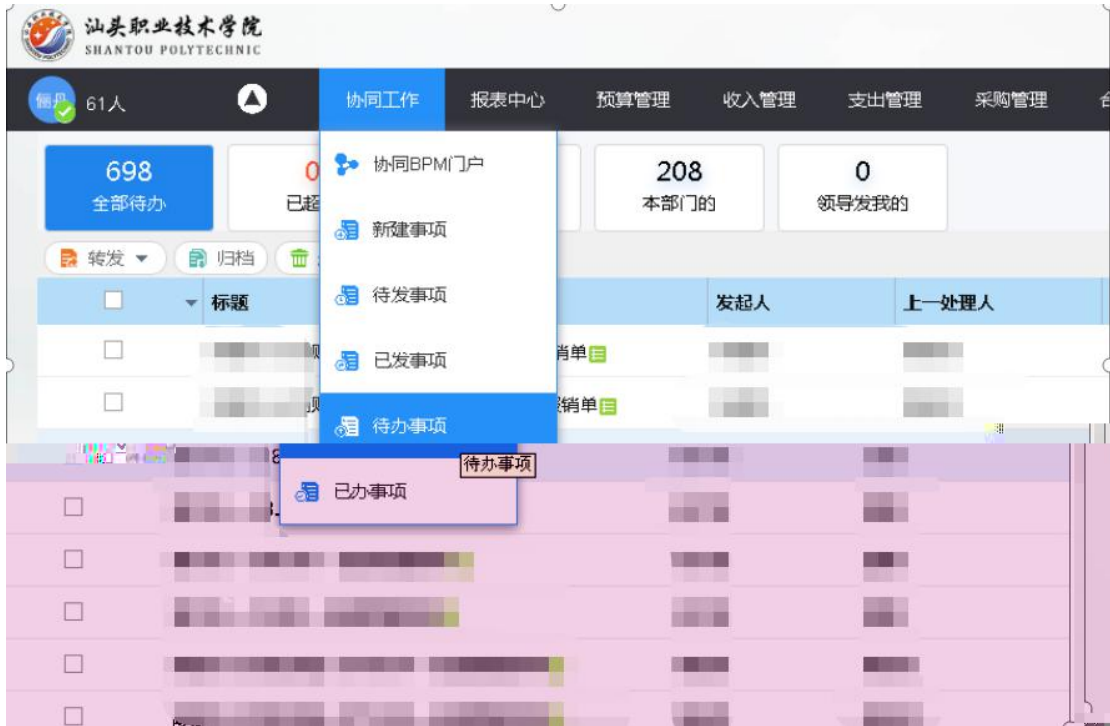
汕头职业技术学院
SHANTOU POLYTECHNIC

61人

协同工作 报表中心 预算管理 收入管理 支出管理 采购管理

698
全部待办

0
已超

208
本部门的

0
领导发我的

协同BPM门户
新建事项
待发事项
已发事项
待办事项
已办事项

待办事项

转发 归档

标题 发起人 上一处理人

销单
销单